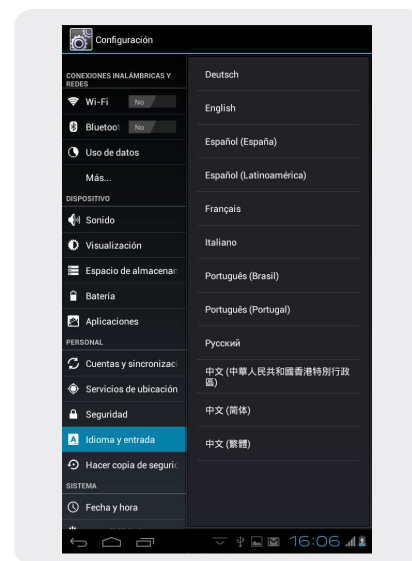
Configuración

CONEXIONES INALÁMBRICAS Y REDES

Wi-Fi No

Bluetoot No

Uso de datos

Más...

DISPOSITIVO

Sonido

Visualización

Espacio de almacenar

Batería

Aplicaciones

PERSONAL

Cuentas y sincronizacio

Servicios de ubicación

Seguridad

Idioma y entrada

Hacer copia de segurid

SISTEMA

Fecha y hora

Deutsch

English

Español (España)

Español (Latinoamérica)

Français

Italiano

Português (Brasil)

Português (Portugal)

Русский

中文 (中華人民共和國香港特別行政區)

中文 (简体)

中文 (繁體)

16:06